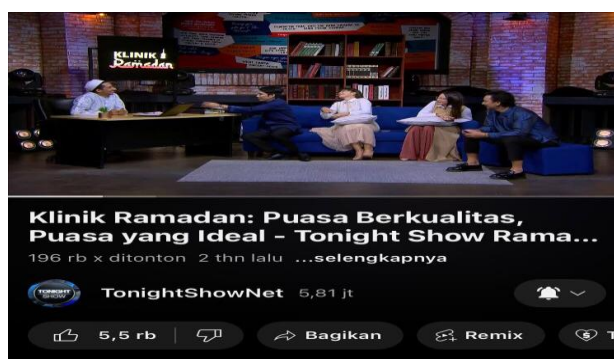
KLINIK Ramadan

Klinik Ramadan: Puasa Berkualitas, Puasa yang Ideal - Tonight Show Rama...

196 rb x ditonton 2 thn lalu ...selengkapnya

TONIGHT SHOW

TonightShowNet 5,81 jt

5,5 rb

Bagikan

Remix

T